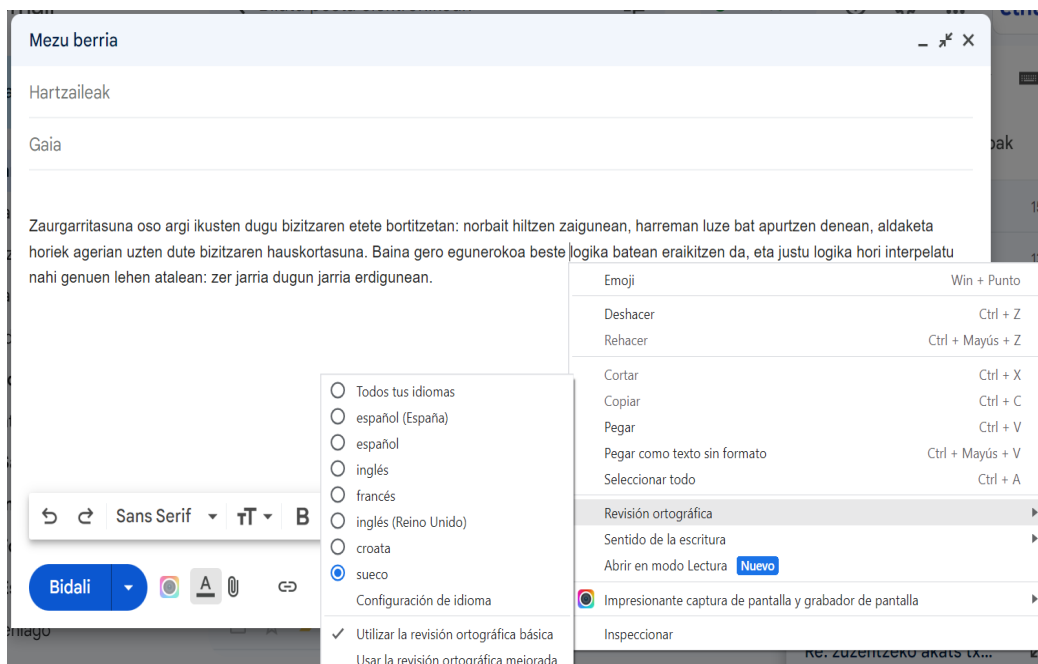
Mezu berria

Hartzaileak

Gaia

Zaurgarritasuna oso argi ikusten dugu bizitzaren etete bortitzetan: norbait hiltzen zaigunean, harreman luze bat apurtzen denean, aldaketa horiek agerian uzten dute bizitzaren hauskortasuna. Baina gero egunerokoa beste logika batean eraikitzen da, eta justu logika hori interpelatu nahi genuen lehen atalean: zer jarria dugun jarria erdigunean.

| | |
|---|---|
| Emoji | Win + Punto |
| Deshacer | Ctrl + Z |
| Rehacer | Ctrl + Mayús + Z |
| Cortar | Ctrl + X |
| Copiar | Ctrl + C |
| Pegar | Ctrl + V |
| Pegar como texto sin formato | Ctrl + Mayús + V |
| Seleccionar todo | Ctrl + A |
| Revisión ortográfica | |
| Sentido de la escritura | |
| Abrir en modo Lectura Nuevo | |
| Impresionante captura de pantalla y grabador de pantalla | |
| Inspeccionar | |

Todos tus idiomas
español (España)
español
inglés
francés
inglés (Reino Unido)
croata
sueco
Configuración de idioma
Utilizar la revisión ortográfica básica
Usar la revisión ortográfica mejorada

Sans Serif B

Bidali

pak

Re: zuzentzeko akats tx...